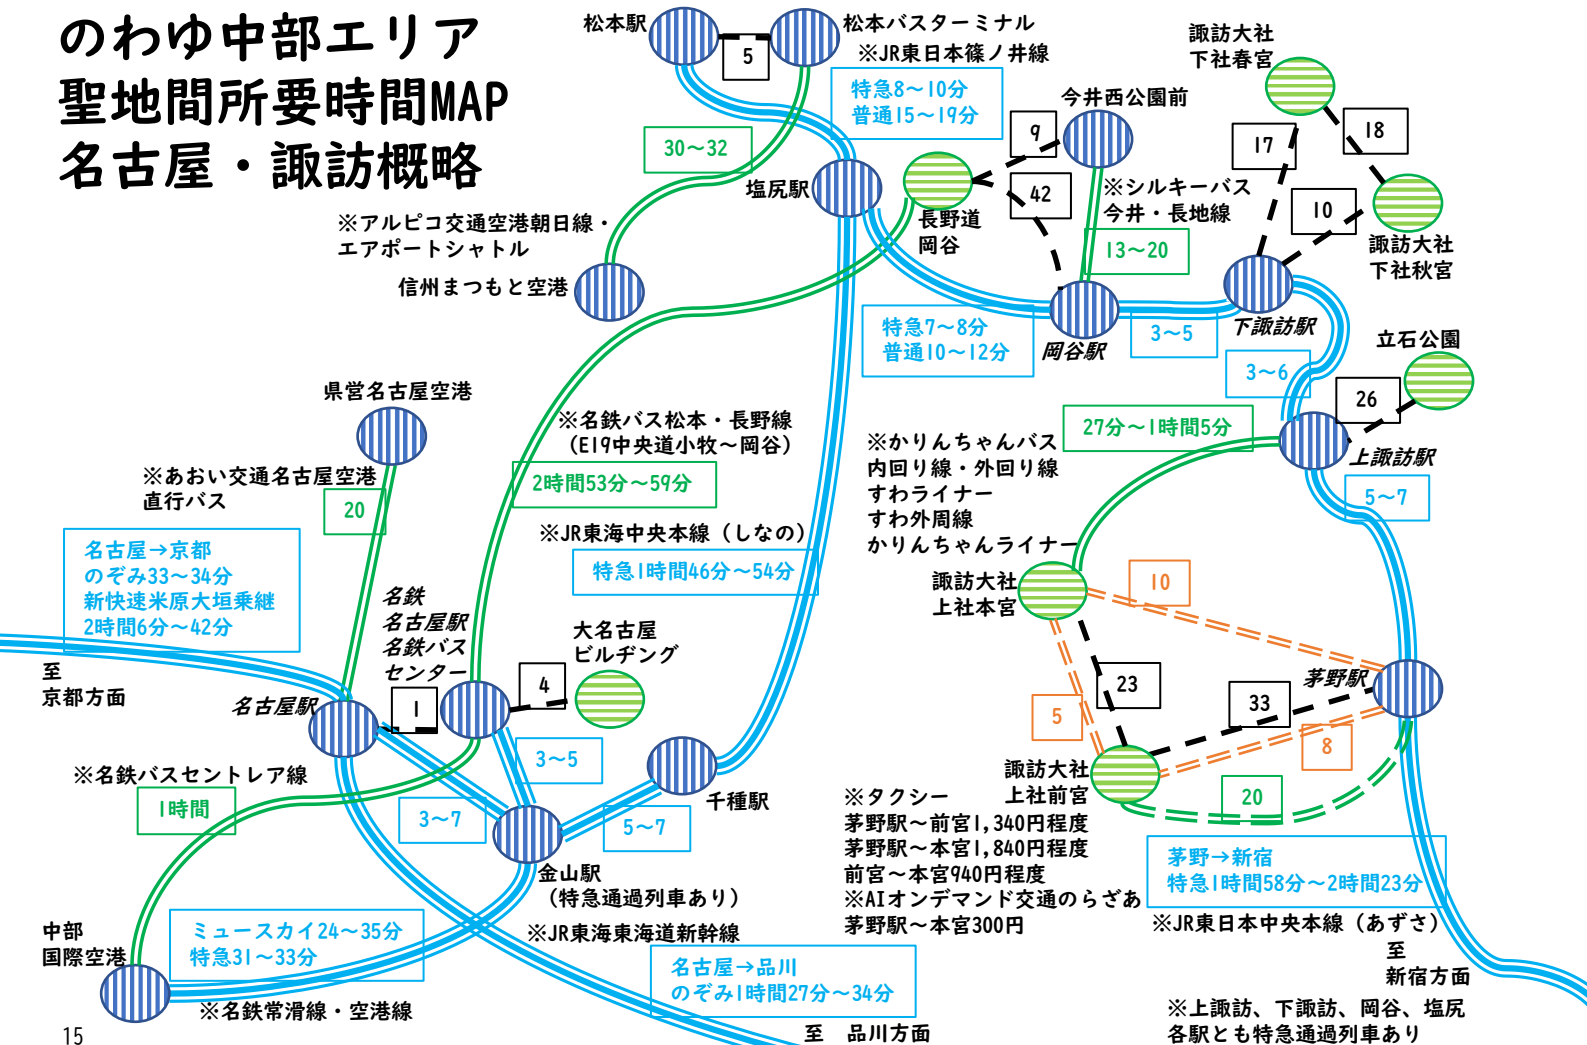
のわゆ中部エリア
聖地間所要時間MAP
名古屋・諏訪概略

松本駅
5
松本バスターミナル
※JR東日本篠ノ井線
特急8～10分
普通15～19分

30～32

諏訪大社
下社春宮

今井西公園前
9
18
17

塩尻駅
長野道
岡谷
42
※シルキーバス
今井・長地線
10
諏訪大社
下社秋宮

※アルピコ交通空港朝日線・
エアポートシャトル
13～20
信州まつもと空港

特急7～8分
普通10～12分
岡谷駅
3～5
下諏訪駅
立石公園
3～6

県営名古屋空港
※名鉄バス松本・長野線
（E19中央道小牧～岡谷）
26
27分～1時間5分
※かりんちゃんバス
上諏訪駅
※あおい交通名古屋空港
直行バス
2時間53分～59分
内回り線・外回り線
20
すわライナー
5～7
すわ外周線
名古屋→京都
のぞみ33～34分
新快速米原大垣乗継
2時間6分～42分
※JR東海中央本線（しなの）
特急1時間46分～54分
かりんちゃんライナー
諏訪大社
上社本宮
10

名鉄
名古屋駅
名鉄バス
センター
大名古屋
ビルヂング
至
京都方面
4
名古屋駅
1
23
茅野駅
5
33
8
3～5
諏訪大社
上社前宮
※名鉄バスセントレア線
千種駅
1時間
3～7
5～7
※タクシー
20
茅野駅～前宮1,340円程度
茅野駅～本宮1,840円程度
金山駅
前宮～本宮940円程度
（特急通過列車あり）
※AIオンデマンド交通のらざあ
茅野→新宿
特急1時間58分～2時間23分
茅野駅～本宮300円
中部
国際空港
ミュースカイ24～35分
特急31～33分
※JR東海東海道新幹線
※JR東日本中央本線（あずさ）
至
新宿方面
名古屋→品川
のぞみ1時間27分～34分
※名鉄常滑線・空港線
※上諏訪、下諏訪、岡谷、塩尻
各駅とも特急通過列車あり
15
至　品川方面